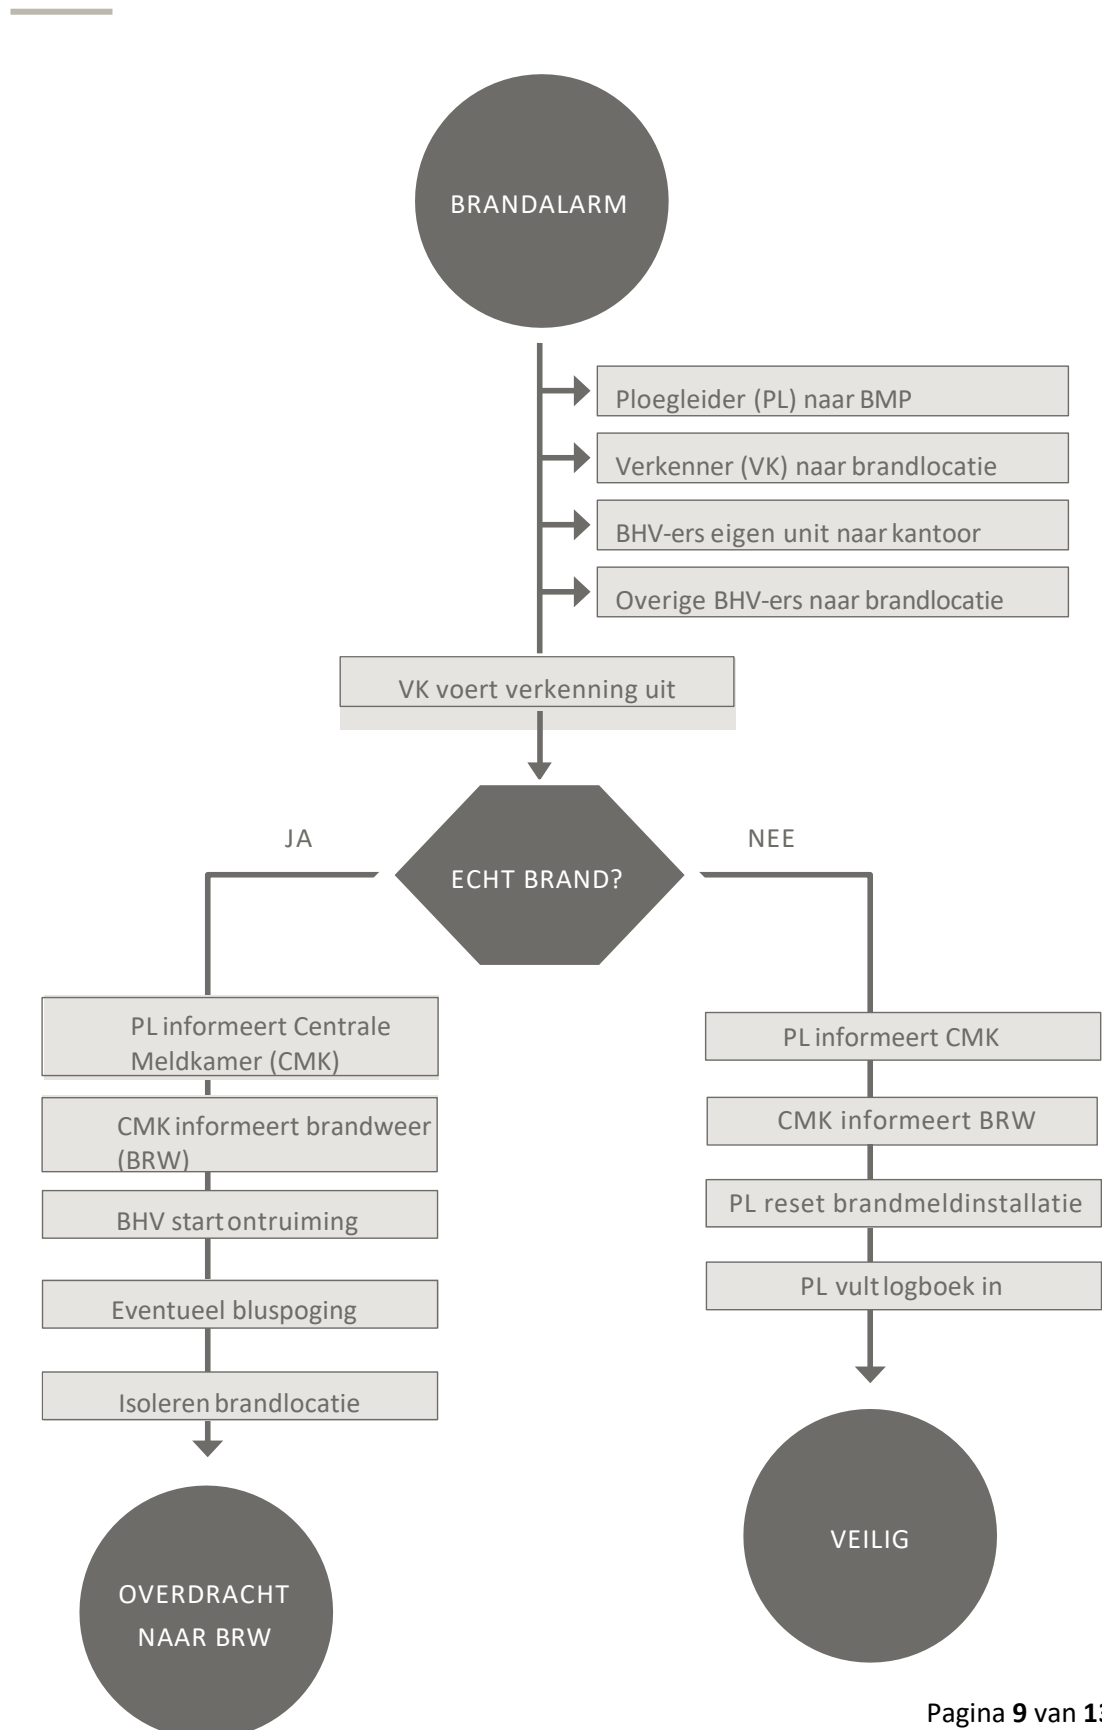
BRANDALARM

Ploegleider (PL) naar BMP

Verkenner (VK) naar brandlocatie

BHV-ers eigen unit naar kantoor

Overige BHV-ers naar brandlocatie

VK voert verkenning uit

JA

ECHT BRAND?

NEE

PL informeert Centrale Meldkamer (CMK)

CMK informeert brandweer (BRW)

BHV start ontruiming

Eventueel bluspoging

Isoleren brandlocatie

OVERDRACHT NAAR BRW

PL informeert CMK

CMK informeert BRW

PL reset brandmeldinstallatie

PL vult logboek in

VEILIG

Pagina **9** van **1**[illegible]